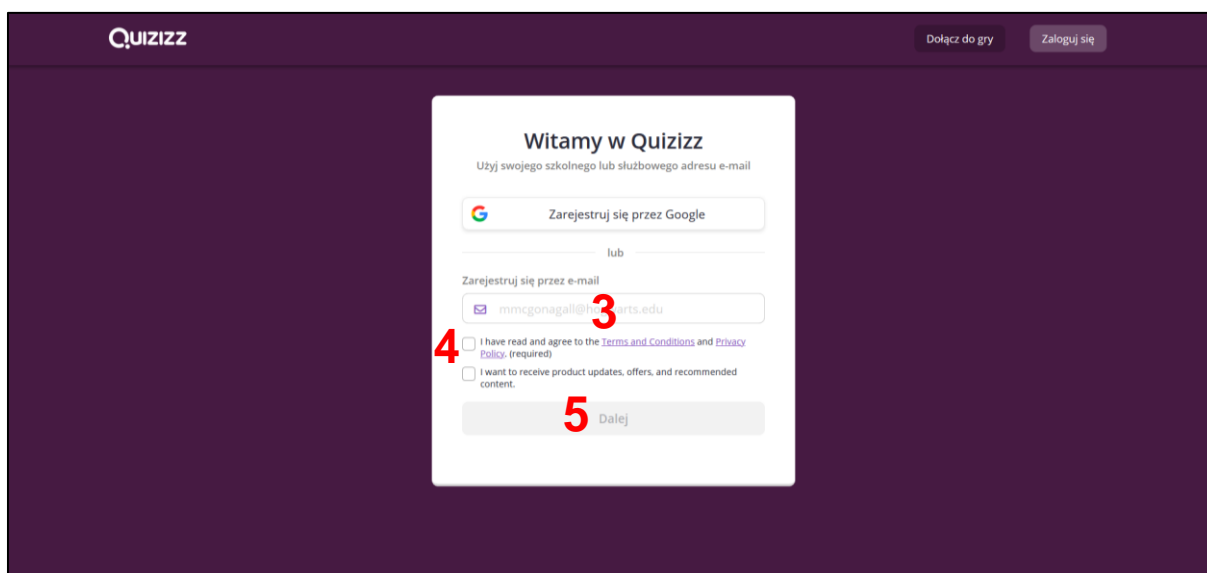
Quizizz

Dołącz do gry

Zaloguj się

Witamy w Quizizz

Użyj swojego szkolnego lub służbowego adresu e-mail

Zarejestruj się przez Google

lub

Zarejestruj się przez e-mail

mmcgonagall@h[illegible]arts.edu

3

4

I have read and agree to the Terms and Conditions and Privacy Policy. (required)

I want to receive product updates, offers, and recommended content.

5

Dalej